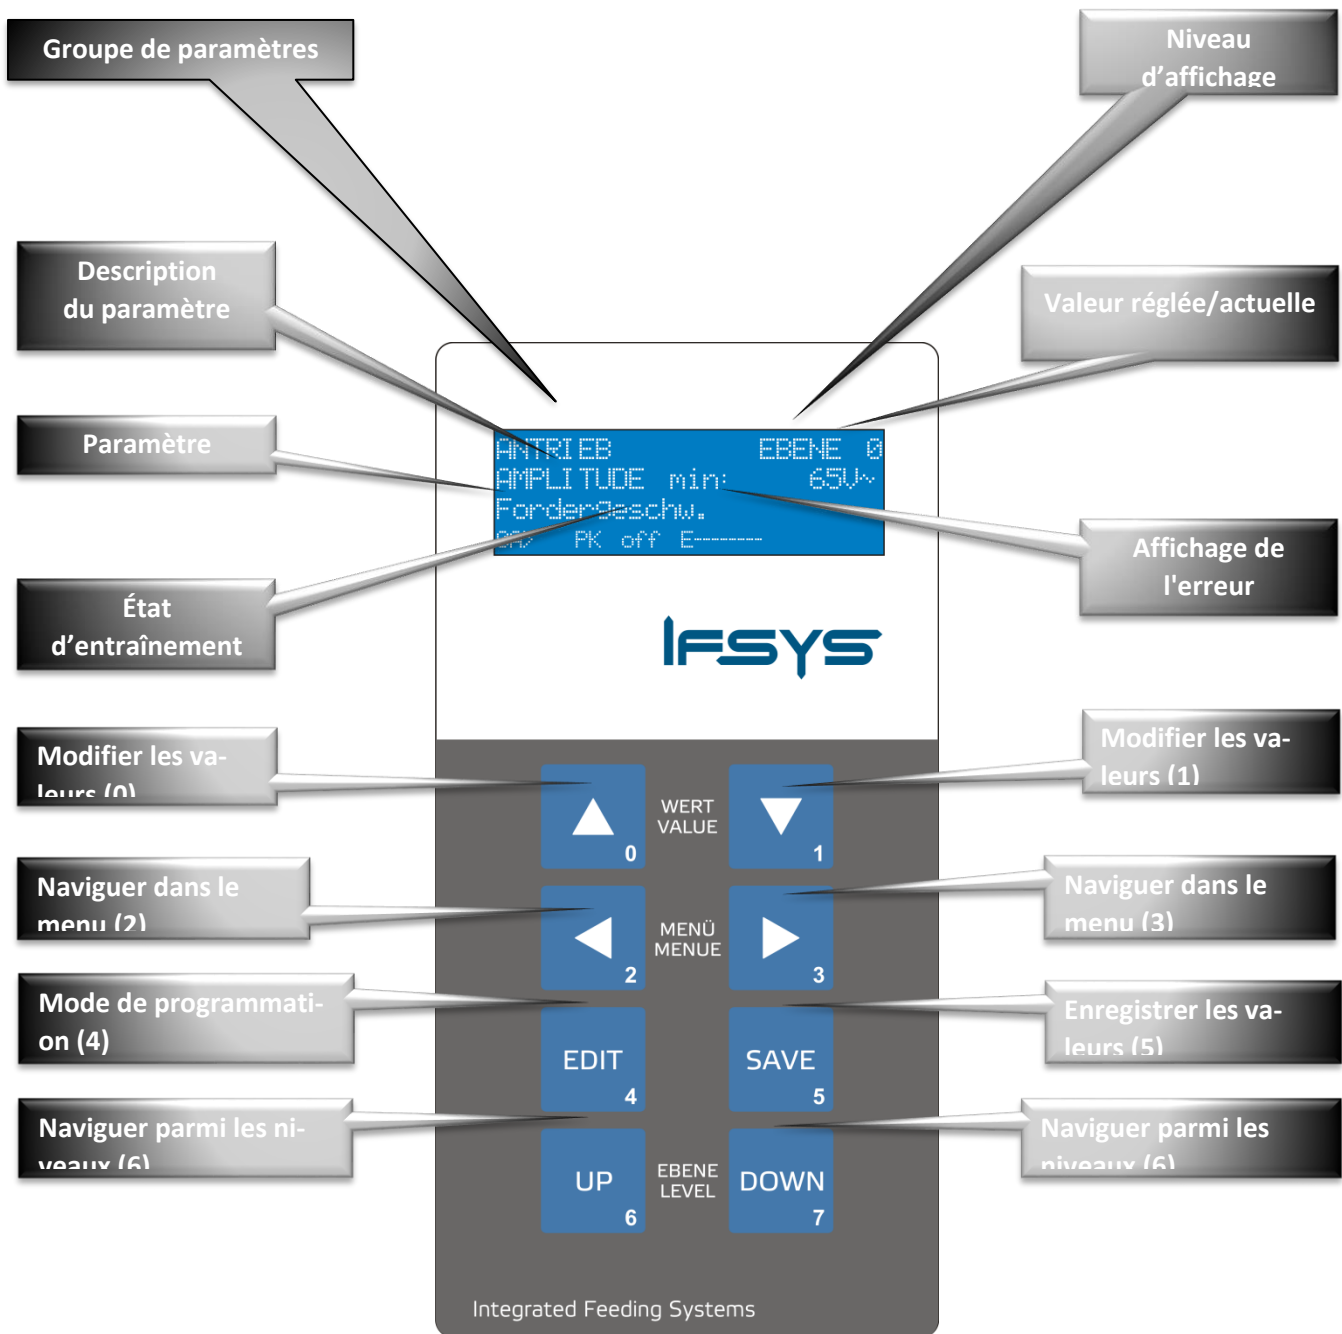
Groupe de paramètres

Niveau d'affichage

Description du paramètre

Valeur réglée/actuelle

Paramètre

ANTRIEB EBENE 0
AMPLITUDE min: 65V~
Fordergeschw.
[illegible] PK off E--------

Affichage de l'erreur

État d'entraînement

IFSYS

Modifier les valeurs (0)

Modifier les valeurs (1)

WERT VALUE

0

1

Naviguer dans le menu (2)

Naviguer dans le menu (3)

MENÜ MENUE

2

3

Mode de programmation (4)

Enregistrer les valeurs (5)

EDIT
4

SAVE
5

Naviguer parmi les niveaux (6)

Naviguer parmi les niveaux (6)

UP
6

EBENE LEVEL

DOWN
7

Integrated Feeding Systems